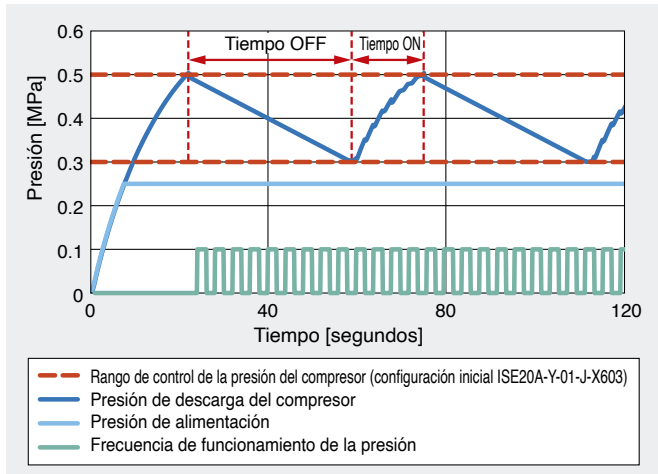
0.6
0.5
0.4
0.3
0.2
0.1
0
Presión [MPa]
Tiempo OFF
Tiempo ON
0
40
80
120
Tiempo [segundos]

Rango de control de la presión del compresor (configuración inicial ISE20A-Y-01-J-X603)
Presión de descarga del compresor
Presión de alimentación
Frecuencia de funcionamiento de la presión